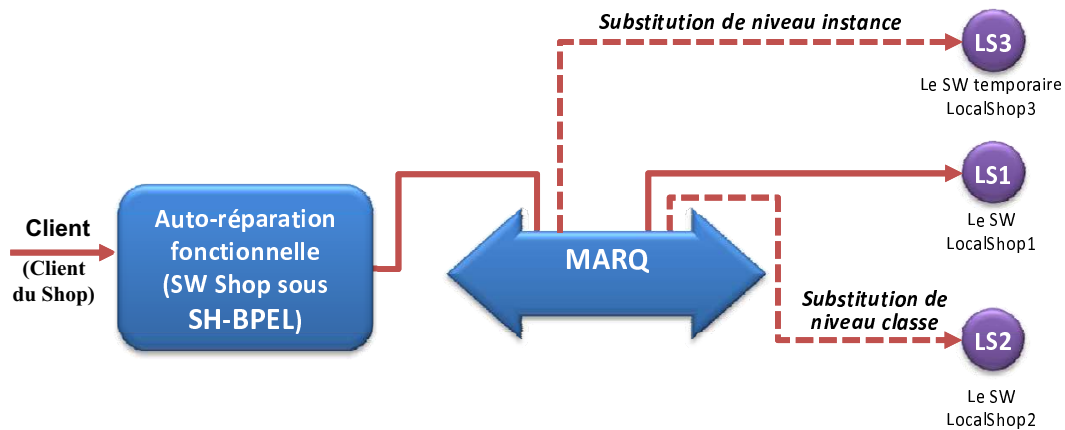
Substitution de niveau instance

LS3
Le SW temporaire LocalShop3

Client
(Client du Shop)

Auto-réparation fonctionnelle (SW Shop sous SH-BPEL)

MARQ

LS1
Le SW LocalShop1

Substitution de niveau classe

LS2
Le SW LocalShop2